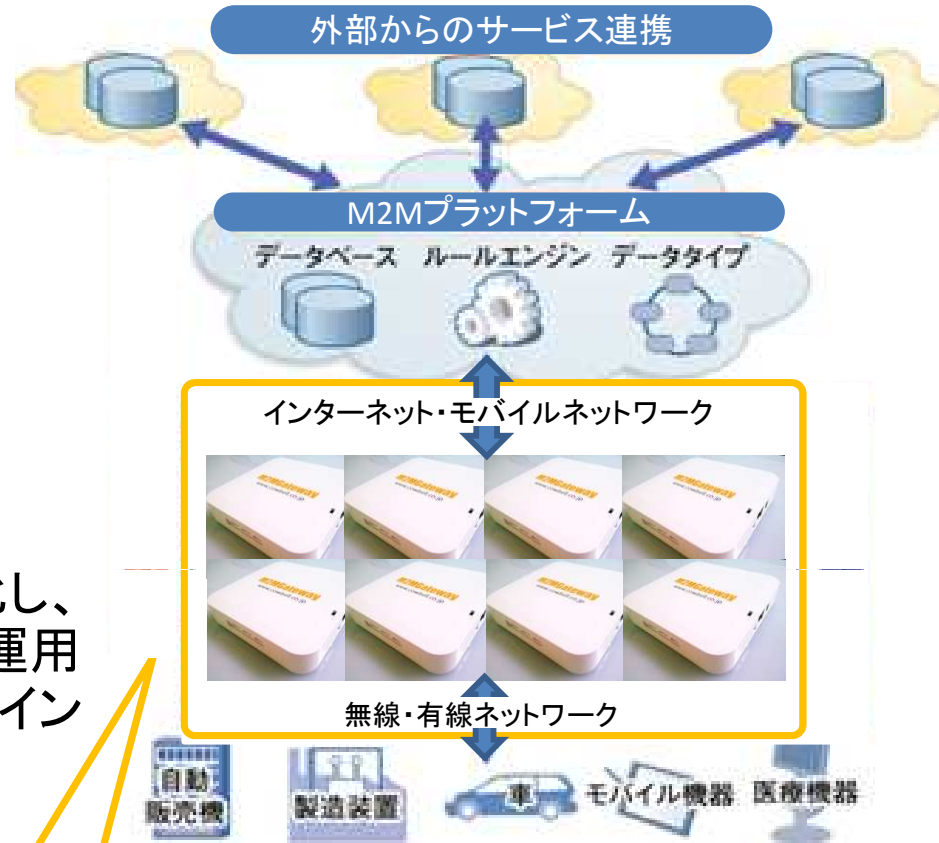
外部からのサービス連携

M2Mプラットフォーム

データベース　ルールエンジン　データタイプ

インターネット・モバイルネットワーク

無線・有線ネットワーク

自動販売機　製造装置　車　モバイル機器　医療機器

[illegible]し、
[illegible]運用
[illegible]イン